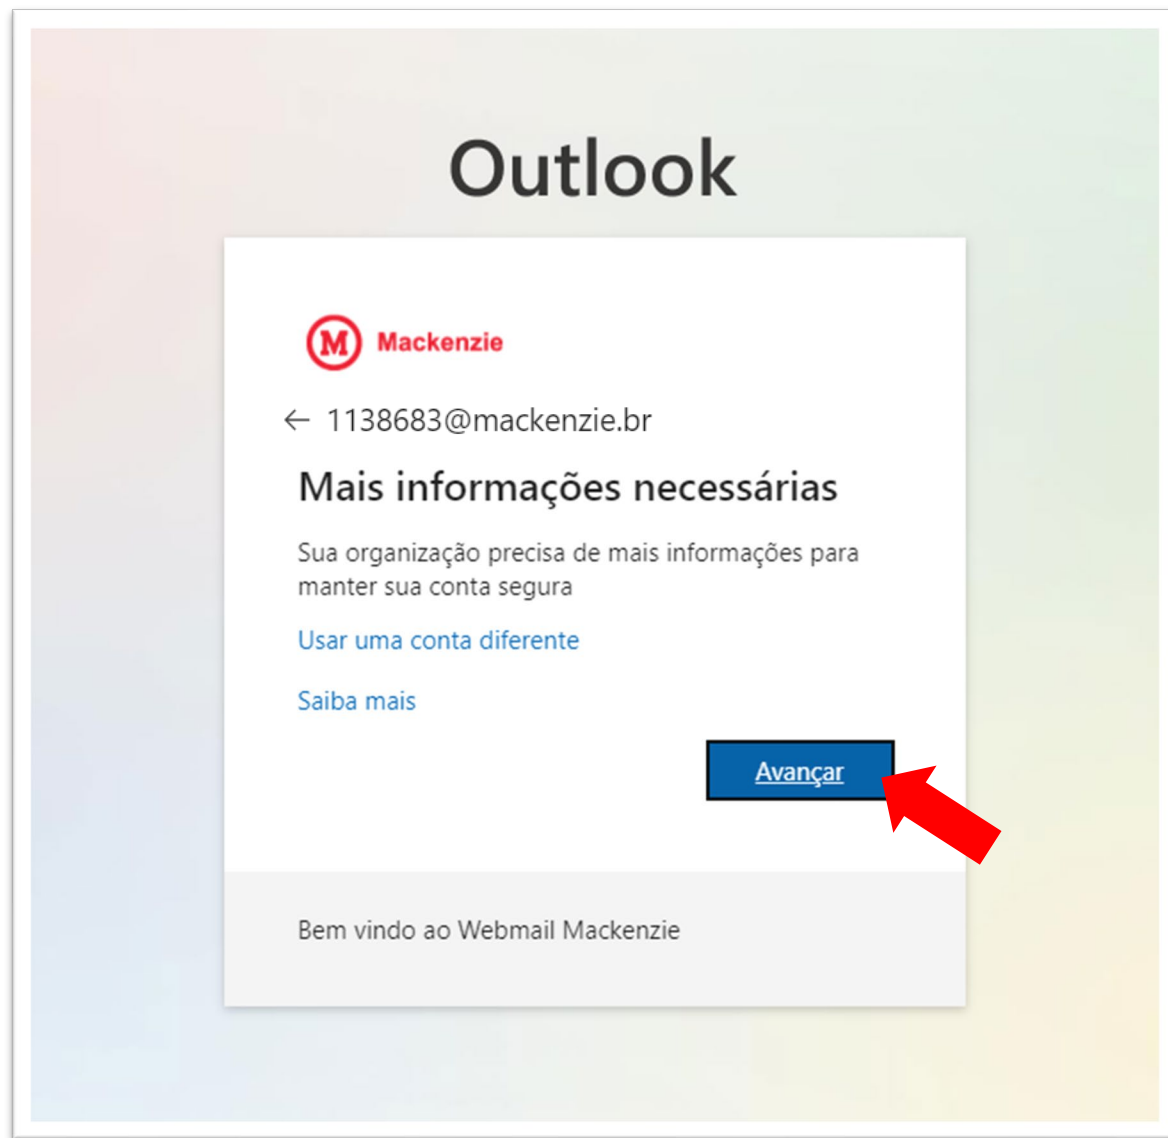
Outlook

M Mackenzie

← 1138683@mackenzie.br

Mais informações necessárias

Sua organização precisa de mais informações para manter sua conta segura

Usar uma conta diferente

Saiba mais

Avançar

Bem vindo ao Webmail Mackenzie